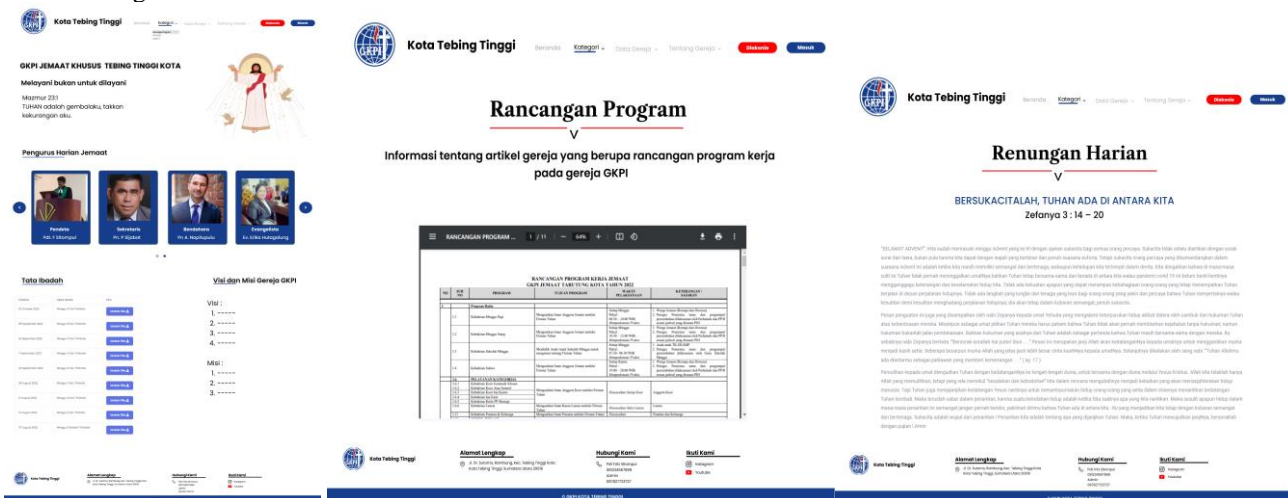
Kota Tebing Tinggi Beranda Kategori Data Gereja Tentang Gereja Diakonia Masuk

GKPI JEMAAT KHUSUS TEBING TINGGI KOTA

Melayani bukan untuk dilayani

Mazmur 23:1
TUHAN adalah gembalaku, takkan kekurangan aku.

Pengurus Harian Jemaat

Pendeta
Pdt. Y. Sitompul

Sekretaris
Pnt. P Sijabat

Bendahara
Pnt. A. Napitupulu

Evangelista
Ev. Erika Hutagalung

Tata Ibadah

Visi dan Misi Gereja GKPI

Visi :
1. ------
2. ------
3. ------

Misi :
1. ------
2. ------
3. ------

Kota Tebing Tinggi

Kota Tebing Tinggi Beranda Kategori Data Gereja Tentang Gereja Diakonia Masuk

Rancangan Program

Informasi tentang artikel gereja yang berupa rancangan program kerja pada gereja GKPI

RANCANGAN PROGRAM ... 1 / 11 64%

RANCANGAN PROGRAM KERJA JEMAAT
GKPI JEMAAT TARUTUNG KOTA TAHUN 2022

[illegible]

Kota Tebing Tinggi

Alamat Lengkap
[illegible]

Hubungi Kami
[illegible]

Ikuti Kami
Instagram
Youtube

© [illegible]

Kota Tebing Tinggi Beranda Kategori Data Gereja Tentang Gereja Diakonia Masuk

Renungan Harian

BERSUKACITALAH, TUHAN ADA DI ANTARA KITA
Zefanya 3 : 14 – 20

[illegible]

Kota Tebing Tinggi

Alamat Lengkap
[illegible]

Hubungi Kami
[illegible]

Ikuti Kami
Instagram
Youtube